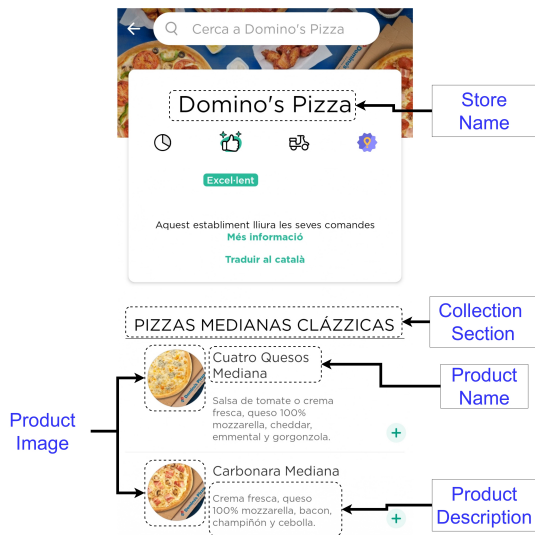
Cerca a Domino's Pizza

Domino's Pizza

Store Name

Excel·lent

Aquest establiment lliura les seves comandes
Més informació

Traduir al català

PIZZAS MEDIANAS CLÁZZICAS

Collection Section

Cuatro Quesos Mediana

Product Name

Salsa de tomate o crema fresca, queso 100% mozzarella, cheddar, emmental y gorgonzola.

+

Product Image

Carbonara Mediana

Crema fresca, queso 100% mozzarella, bacon, champiñón y cebolla.

+

Product Description